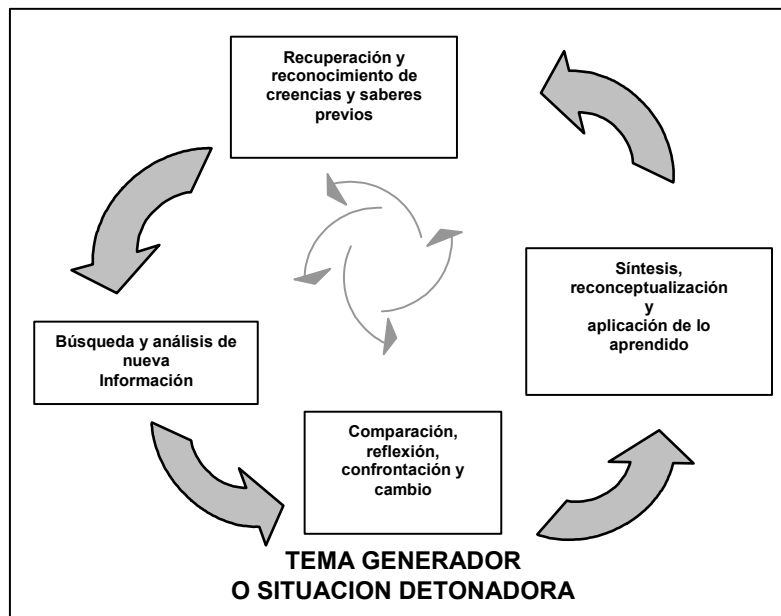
Recuperación y reconocimiento de creencias y saberes previos

Síntesis, reconceptualización y aplicación de lo aprendido

Búsqueda y análisis de nueva Información

Comparación, reflexión, confrontación y cambio

TEMA GENERADOR
O SITUACION DETONADORA